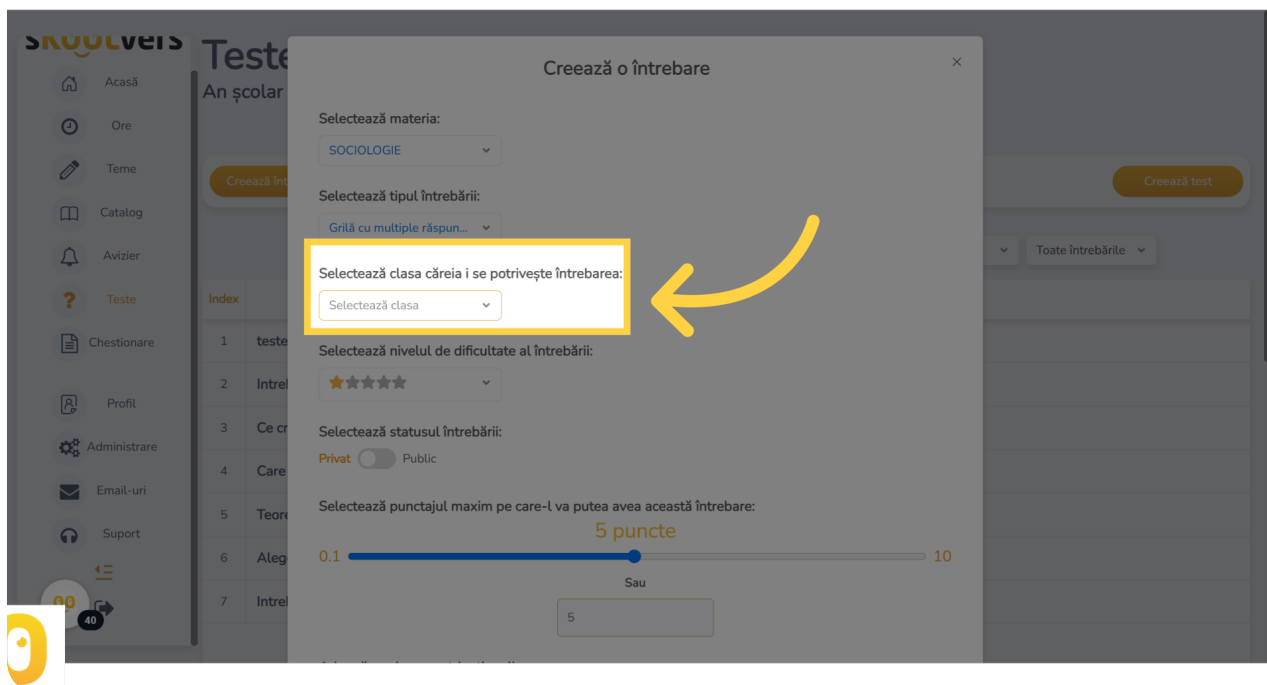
skoolvers
Teste
An școlar

Acasă
Ore
Teme
Catalog
Avizier
Teste
Chestionare
Profil
Administrare
Email-uri
Suport

40

Creează înt
Creează test
Toate întrebările

Index
1 teste
2 Intreb
3 Ce cr
4 Care
5 Teor
6 Aleg
7 Intreb

Creează o întrebare
×

Selectează materia:
SOCIOLOGIE

Selectează tipul întrebării:
Grilă cu multiple răspun...

Selectează clasa căreia i se potrivește întrebarea:
Selectează clasa

Selectează nivelul de dificultate al întrebării:

Selectează statusul întrebării:
Privat Public

Selectează punctajul maxim pe care-l va putea avea această întrebare:
5 puncte
0.1 10
Sau
5